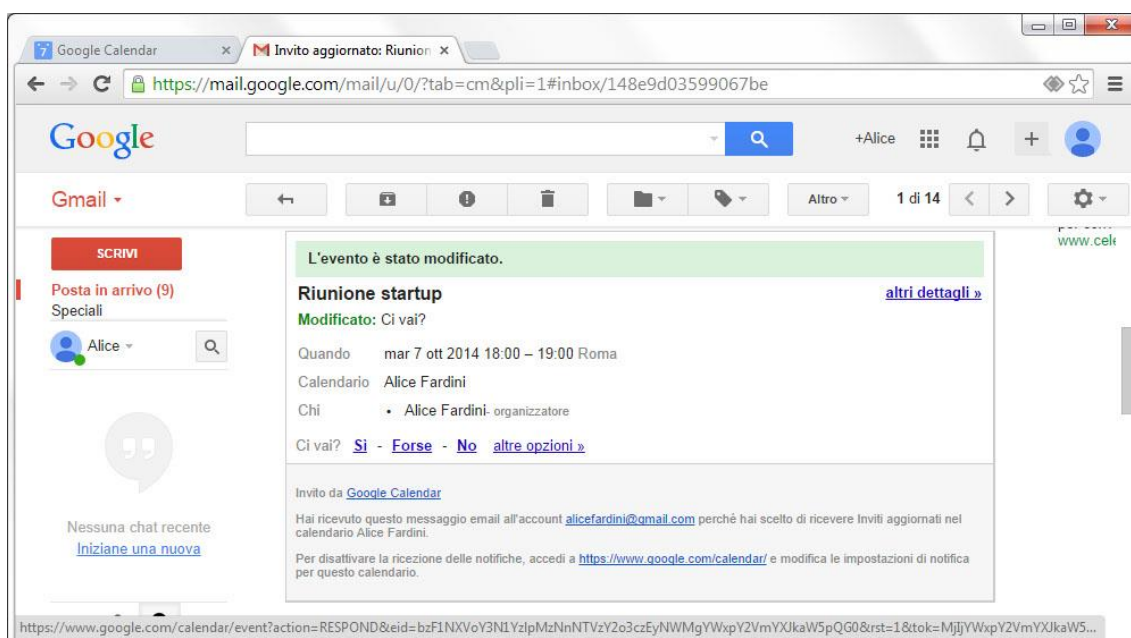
Google Calendar ×
Invito aggiornato: Riunion ×

https://mail.google.com/mail/u/0/?tab=cm&pli=1#inbox/148e9d03599067be

Google

+Alice

Gmail

Altro

1 di 14

SCRIVI

Posta in arrivo (9)
Speciali

Alice

Nessuna chat recente
Iniziane una nuova

www.cele

L'evento è stato modificato.

Riunione startup

altri dettagli »

Modificato: Ci vai?

Quando mar 7 ott 2014 18:00 – 19:00 Roma

Calendario Alice Fardini

Chi • Alice Fardini- organizzatore

Ci vai? Sì - Forse - No altre opzioni »

Invito da Google Calendar

Hai ricevuto questo messaggio email all'account alicefardini@gmail.com perché hai scelto di ricevere Inviti aggiornati nel calendario Alice Fardini.

Per disattivare la ricezione delle notifiche, accedi a https://www.google.com/calendar/ e modifica le impostazioni di notifica per questo calendario.

https://www.google.com/calendar/event?action=RESPOND&eid=bzF1NXVoY3N1YzlpMzNnNTVzY2o3czEyNWMgYWxpY2VmYXJkaW5pQG0&rst=1&tok=MjIjYWxpY2VmYXJkaW5...